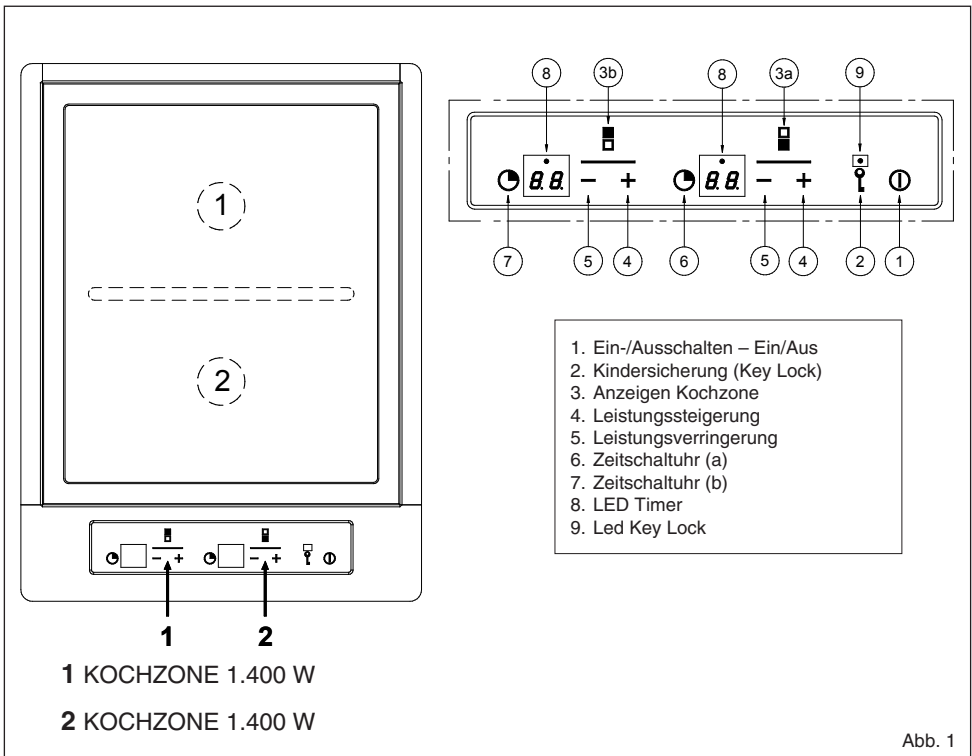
1

2

− +

− +

1

2

**1** KOCHZONE 1.400 W

**2** KOCHZONE 1.400 W

8

3b

8

3a

9

8.8.

8.8.

− +

− +

7

5

4

6

5

4

2

1

1. Ein-/Ausschalten – Ein/Aus
2. Kindersicherung (Key Lock)
3. Anzeigen Kochzone
4. Leistungssteigerung
5. Leistungsverringerung
6. Zeitschaltuhr (a)
7. Zeitschaltuhr (b)
8. LED Timer
9. Led Key Lock

Abb. 1